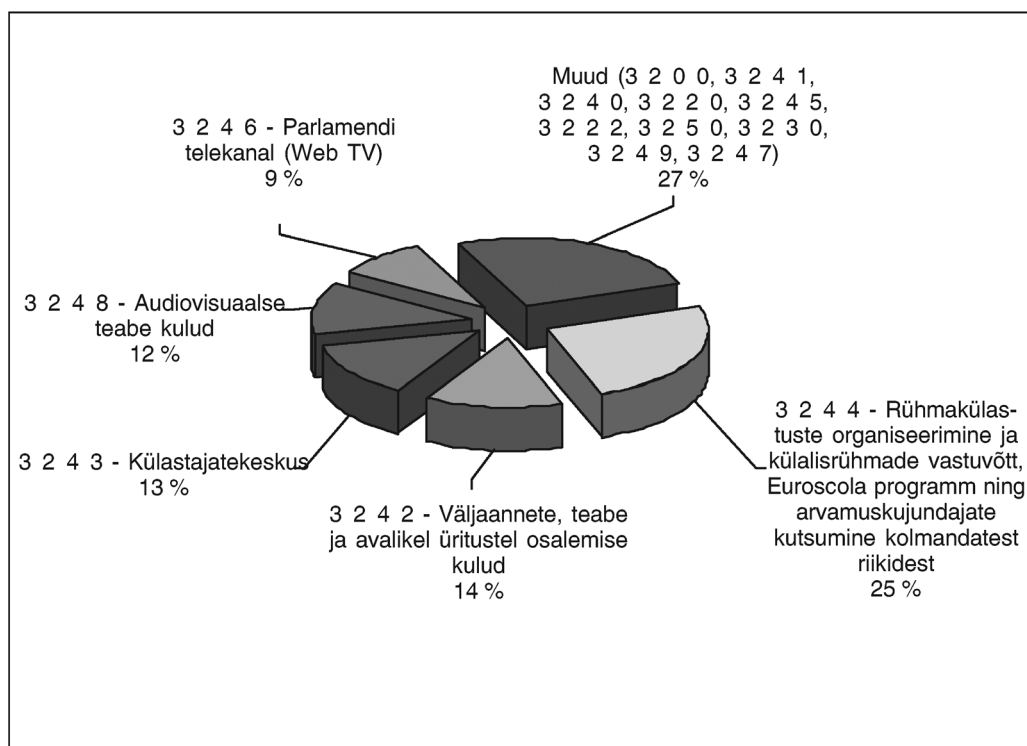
Muud (3 2 0 0, 3 2 4 1, 3 2 4 0, 3 2 2 0, 3 2 4 5, 3 2 2 2, 3 2 5 0, 3 2 3 0, 3 2 4 9, 3 2 4 7)
27 %

3 2 4 6 - Parlamendi telekanal (Web TV)
9 %

3 2 4 8 - Audiovisuaalse teabe kulud
12 %

3 2 4 3 - Külastajatekeskus
13 %

3 2 4 2 - Väljaannete, teabe ja avalikel üritustel osalemise kulud
14 %

3 2 4 4 - Rühmakülastuste organiseerimine ja külalisrühmade vastuvõtt, Euroscola programm ning arvamuskujundajate kutsumine kolmandatest riikidest
25 %